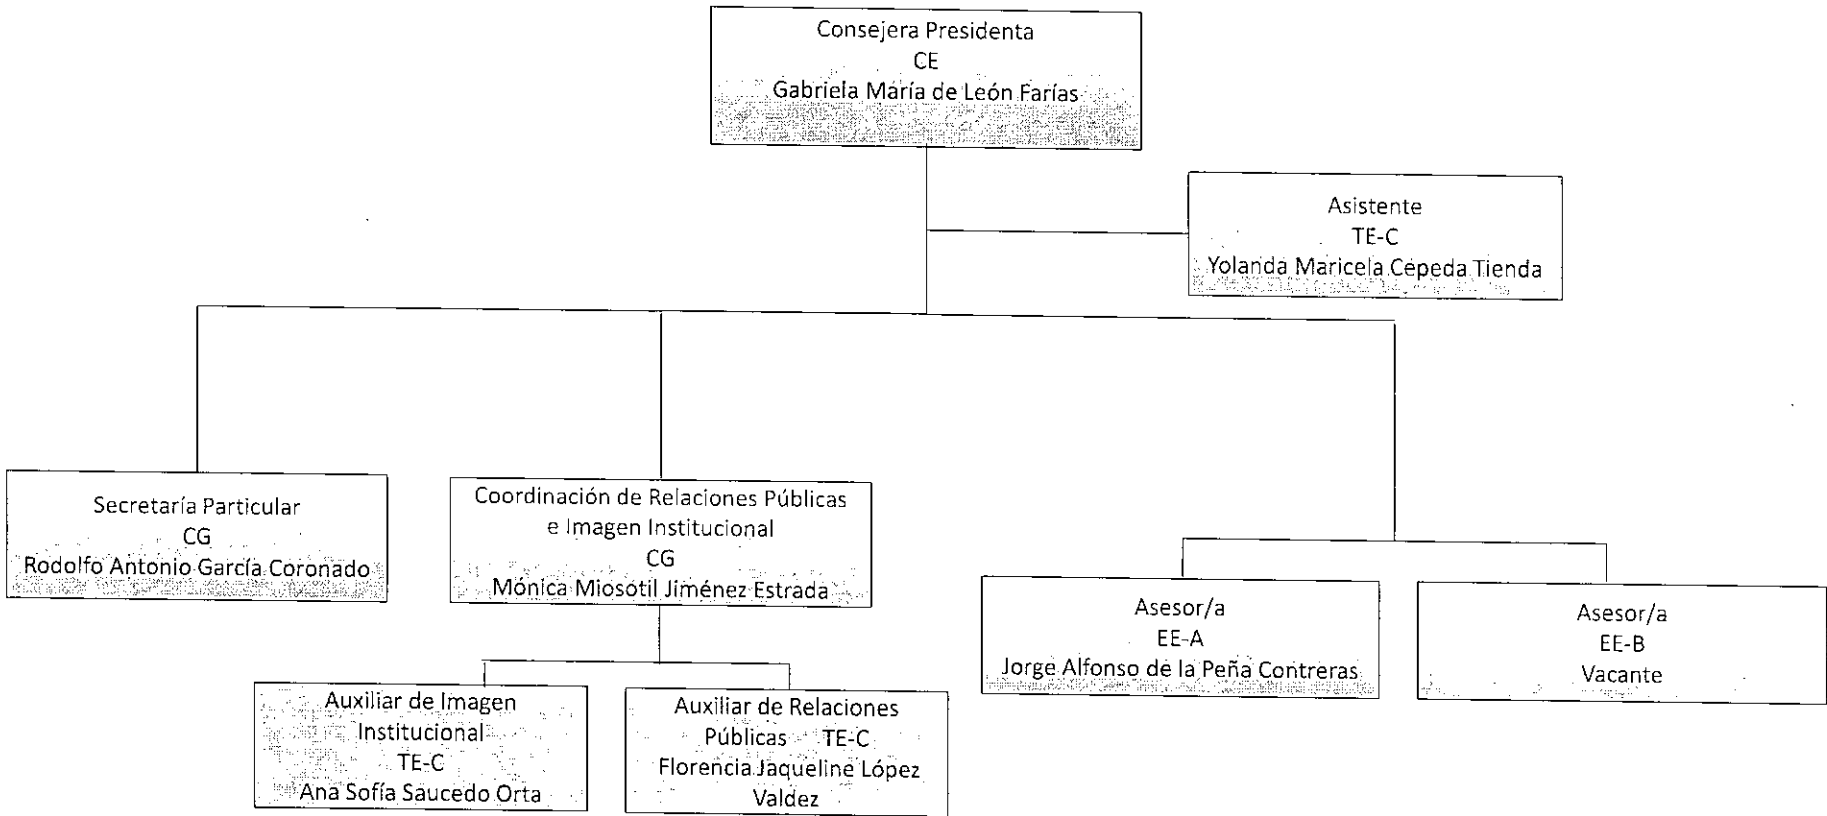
Consejera Presidenta
CE
Gabriela María de León Farías

Asistente
TE-C
Yolanda Maricela Cepeda Tienda

Secretaría Particular
CG
Rodolfo Antonio García Coronado

Coordinación de Relaciones Públicas e Imagen Institucional
CG
Mónica Miosotil Jiménez Estrada

Asesor/a
EE-A
Jorge Alfonso de la Peña Contreras

Asesor/a
EE-B
Vacante

Auxiliar de Imagen Institucional
TE-C
Ana Sofía Saucedo Orta

Auxiliar de Relaciones Públicas TE-C
Florencia Jaqueline López Valdez